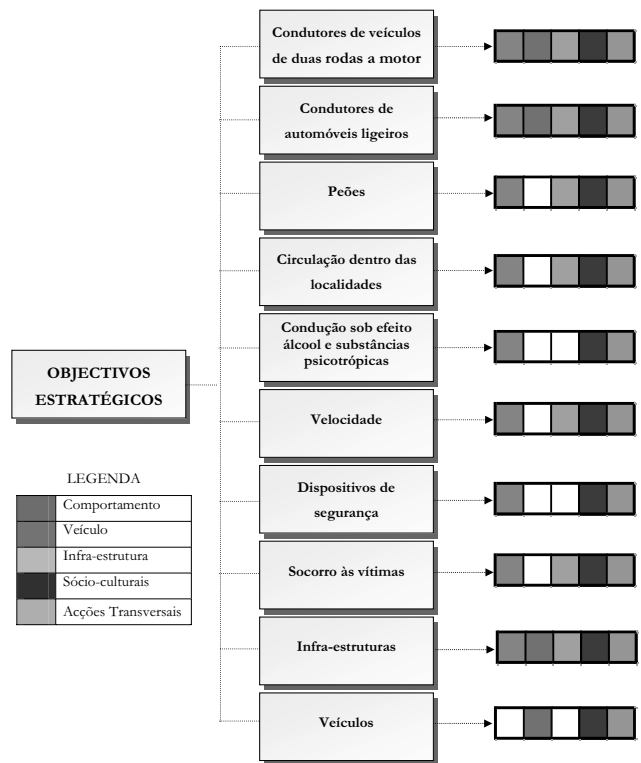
OBJECTIVOS ESTRATÉGICOS

Condutores de veículos de duas rodas a motor

Condutores de automóveis ligeiros

Peões

Circulação dentro das localidades

Condução sob efeito álcool e substâncias psicotrópicas

Velocidade

Dispositivos de segurança

Socorro às vítimas

Infra-estruturas

Veículos

LEGENDA

Comportamento

Veículo

Infra-estrutura

Sócio-culturais

Acções Transversais